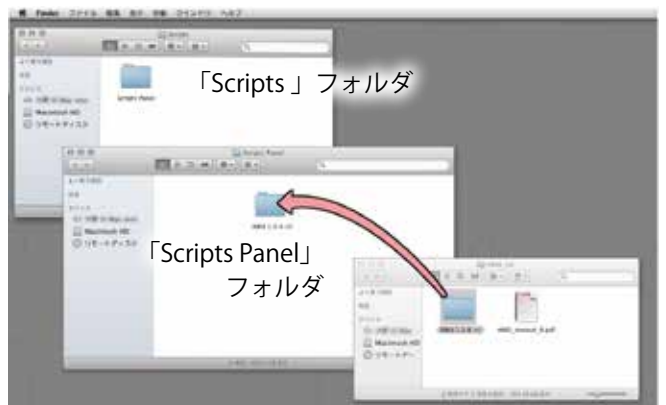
Finder ファイル 編集 表示 移動 ウインドウ ヘルプ

Scripts

Scripts Panel

「Scripts 」フォルダ

Macintosh HD

リモートディスク

Scripts Panel

Macintosh HD

リモートディスク

「Scripts Panel」 フォルダ

Macintosh HD

リモートディスク

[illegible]

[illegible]_manual_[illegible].pdf